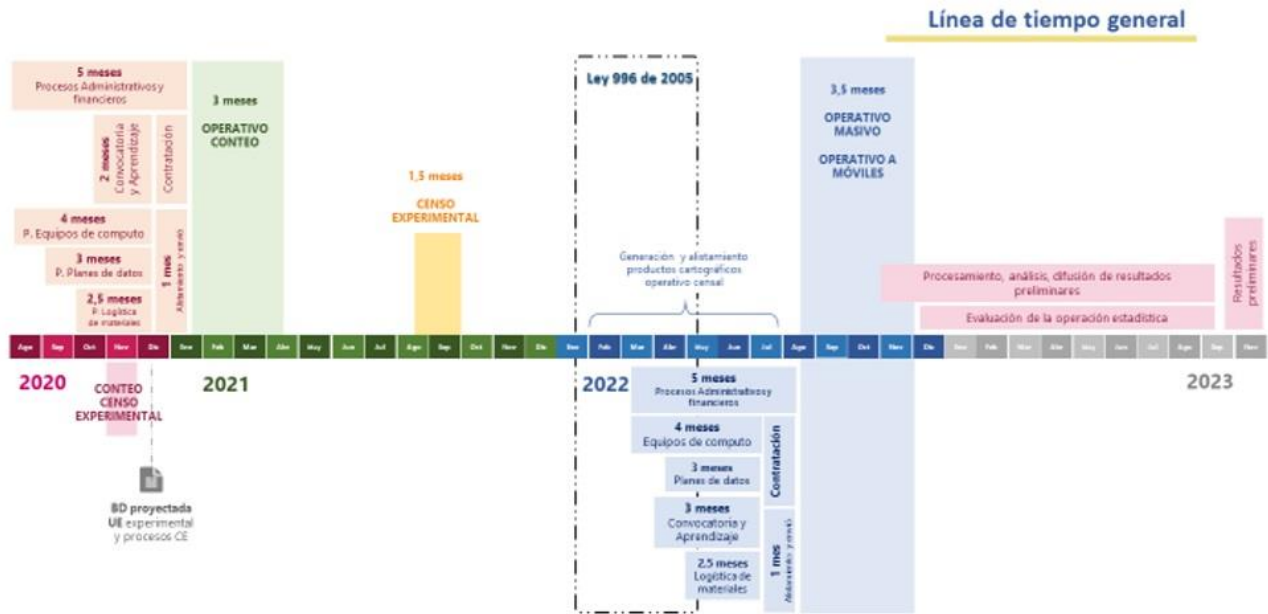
Línea de tiempo general

5 meses
Procesos Administrativos y financieros

2 meses
Convocatoria y Aprendizaje

Contratación

3 meses
OPERATIVO CONTEO

4 meses
P. Equipos de computo

3 meses
P. Planes de datos

1 mes
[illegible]

2,5 meses
P. Logística de materiales

1,5 meses
CENSO EXPERIMENTAL

Ley 996 de 2005

3,5 meses
OPERATIVO MASIVO
OPERATIVO A MÓVILES

Generación y alistamiento productos cartográficos operativo censal

Procesamiento, análisis, difusión de resultados preliminares

Evaluación de la operación estadística

Resultados preliminares

Ago | Sep | Oct | Nov | Dic | Ene | Feb | Mar | Abr | May | Jun | Jul | Ago | Sep | Oct | Nov | Dic | Ene | Feb | Mar | Abr | May | Jun | Jul | Ago | Sep | Oct | Nov | Dic | Ene | Feb | Mar | Abr | May | Jun | Jul | Ago | Sep | Nov

2020
CONTEO CENSO EXPERIMENTAL

2021

2022

2023

BD proyectada
UE experimental
y procesos CE

5 meses
Procesos Administrativos y financieros

4 meses
Equipos de computo

3 meses
Planes de datos

Contratación

3 meses
Convocatoria y Aprendizaje

1 mes
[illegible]

2,5 meses
Logística de materiales